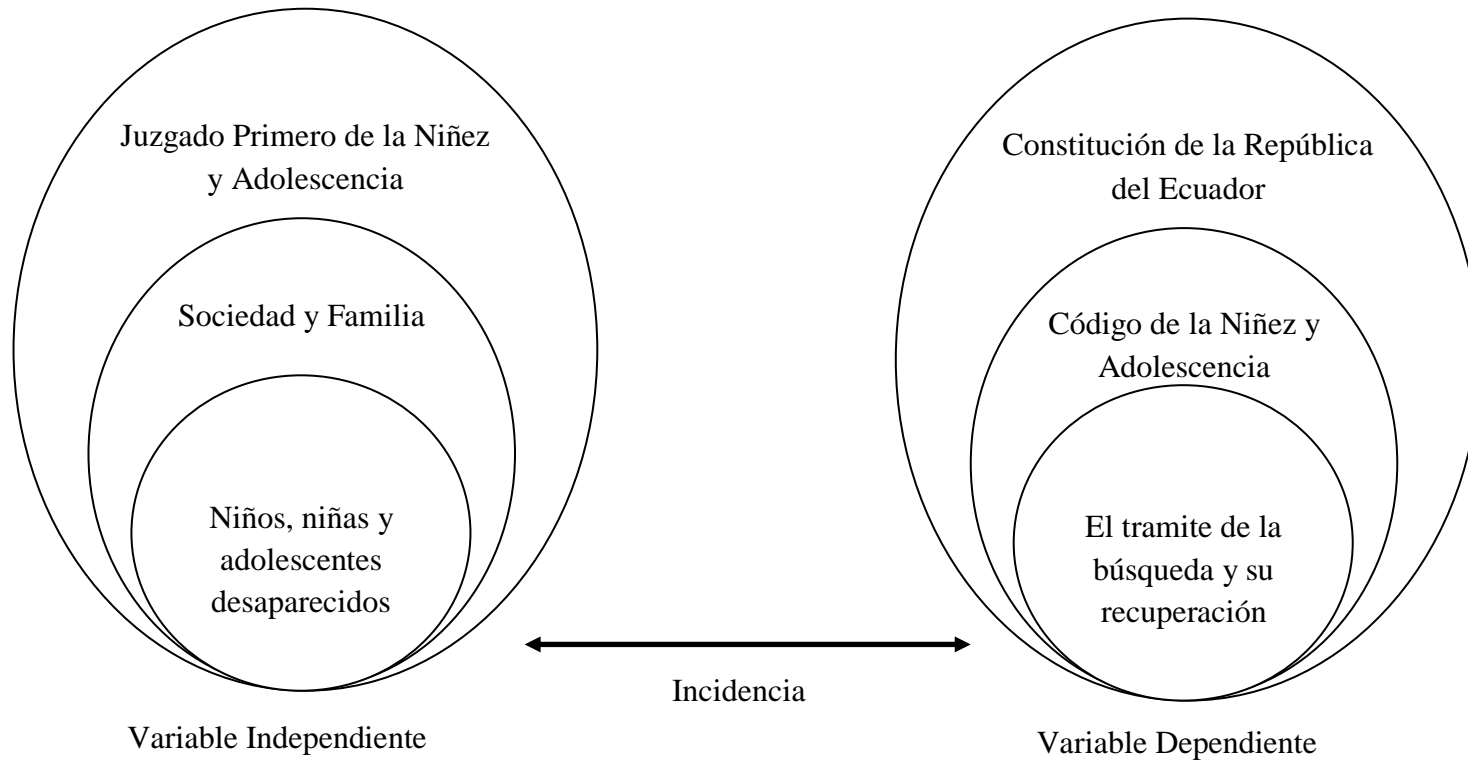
Juzgado Primero de la Niñez y Adolescencia

Sociedad y Familia

Niños, niñas y adolescentes desaparecidos

Constitución de la República del Ecuador

Código de la Niñez y Adolescencia

El tramite de la búsqueda y su recuperación

Incidencia

Variable Independiente

Variable Dependiente